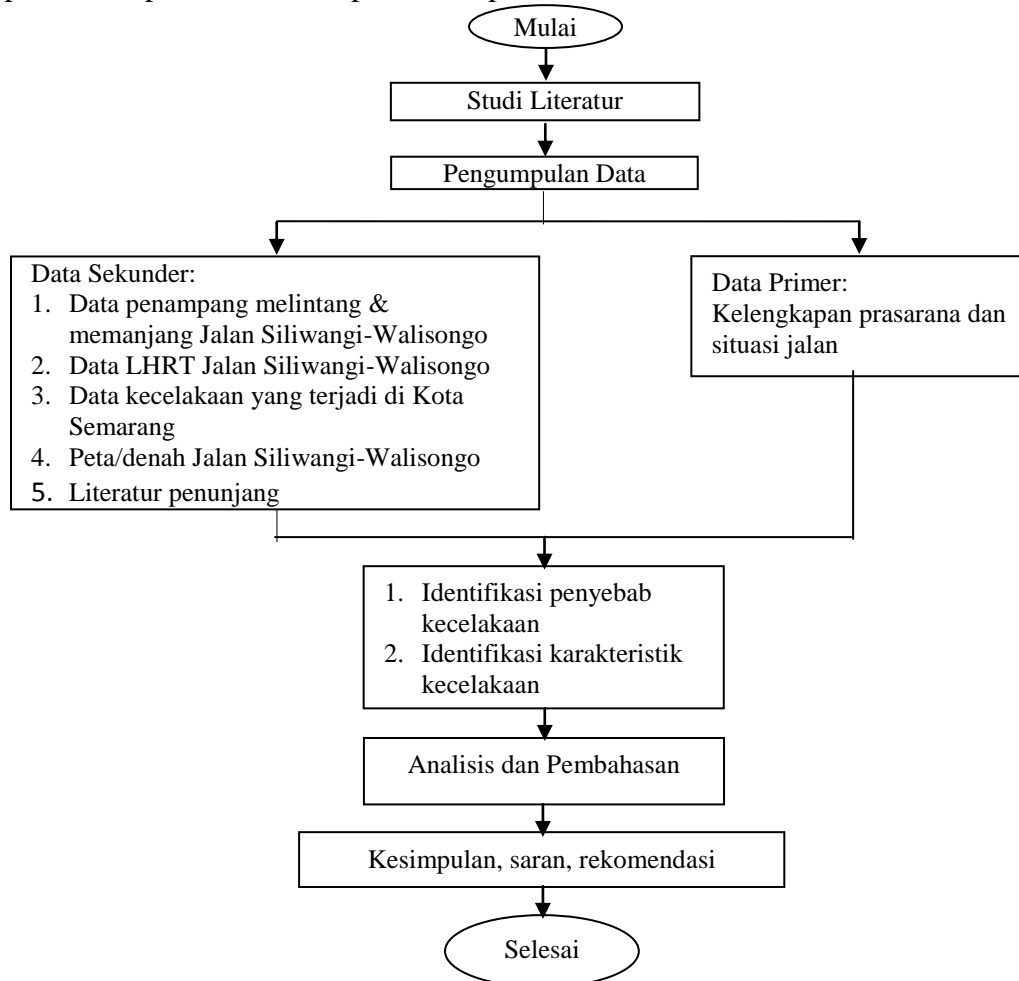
Mulai

Studi Literatur

Pengumpulan Data

Data Sekunder:
1. Data penampang melintang & memanjang Jalan Siliwangi-Walisongo
2. Data LHRT Jalan Siliwangi-Walisongo
3. Data kecelakaan yang terjadi di Kota Semarang
4. Peta/denah Jalan Siliwangi-Walisongo
5. Literatur penunjang

Data Primer:
Kelengkapan prasarana dan situasi jalan

1. Identifikasi penyebab kecelakaan
2. Identifikasi karakteristik kecelakaan

Analisis dan Pembahasan

Kesimpulan, saran, rekomendasi

Selesai